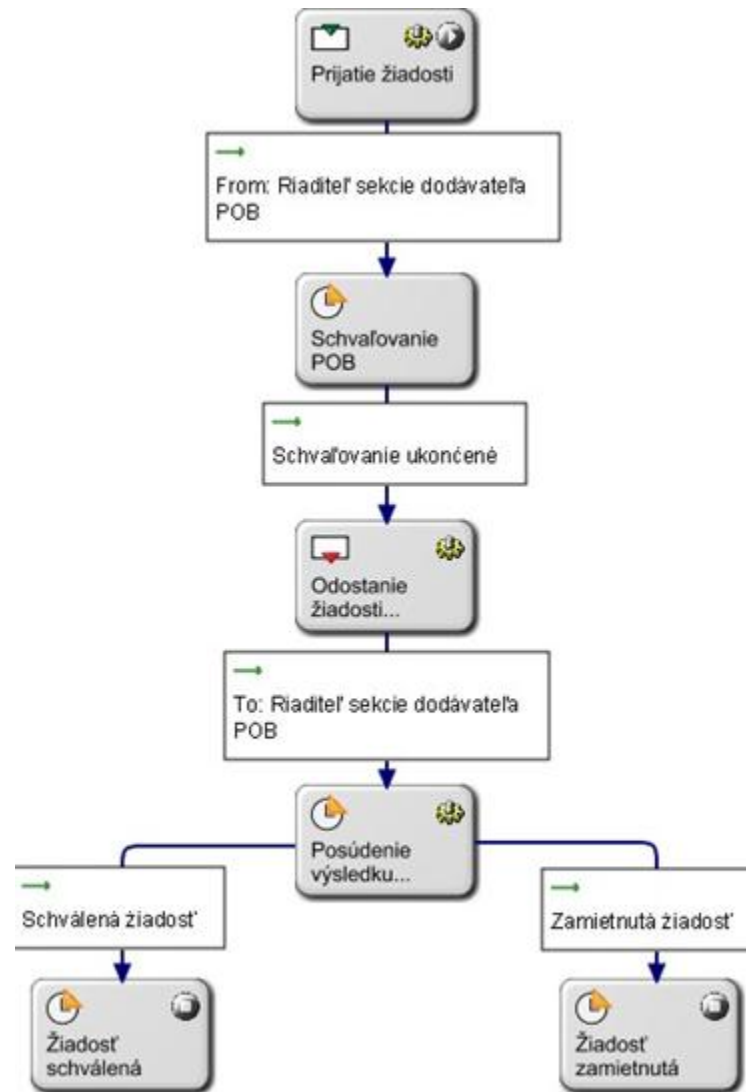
Prijatie žiadosti

From: Riaditeľ sekcie dodávateľa POB

Schvaľovanie POB

Schvaľovanie ukončené

Odostanie žiadosti...

To: Riaditeľ sekcie dodávateľa POB

Posúdenie výsledku...

Schválená žiadosť

Zamietnutá žiadosť

Žiadosť schválená

Žiadosť zamietnutá